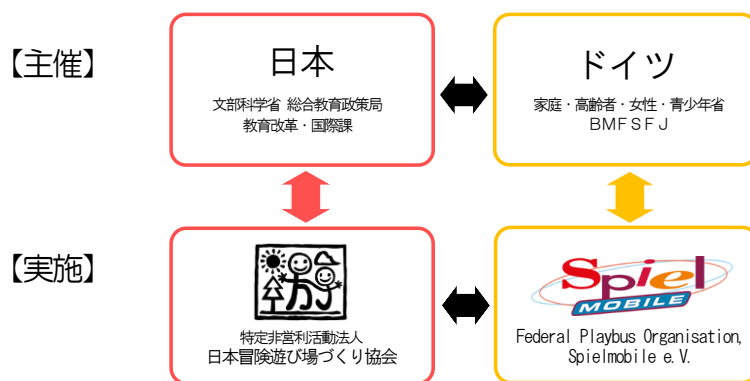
【主催】

日本

文部科学省 総合教育政策局
教育改革・国際課

ドイツ

家庭・高齢者・女性・青少年省
BMFSFJ

【実施】

特定非営利活動法人
日本冒険遊び場づくり協会

Spiel
MOBILE

Federal Playbus Organisation,
Spielmobile e.V.